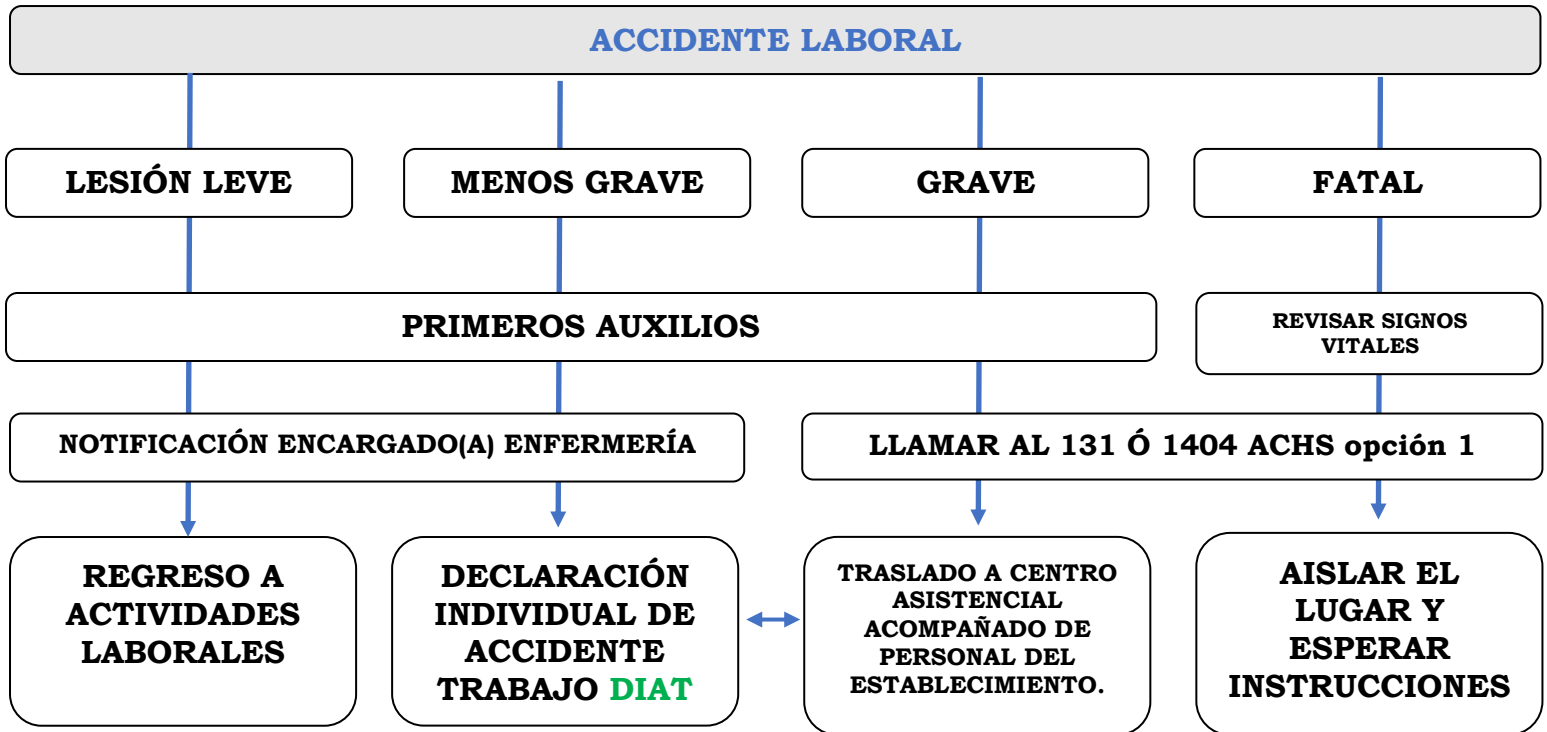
ACCIDENTE LABORAL

LESIÓN LEVE

MENOS GRAVE

GRAVE

FATAL

PRIMEROS AUXILIOS

REVISAR SIGNOS VITALES

NOTIFICACIÓN ENCARGADO(A) ENFERMERÍA

LLAMAR AL 131 Ó 1404 ACHS opción 1

REGRESO A ACTIVIDADES LABORALES

DECLARACIÓN INDIVIDUAL DE ACCIDENTE TRABAJO DIAT

TRASLADO A CENTRO ASISTENCIAL ACOMPAÑADO DE PERSONAL DEL ESTABLECIMIENTO.

AISLAR EL LUGAR Y ESPERAR INSTRUCCIONES